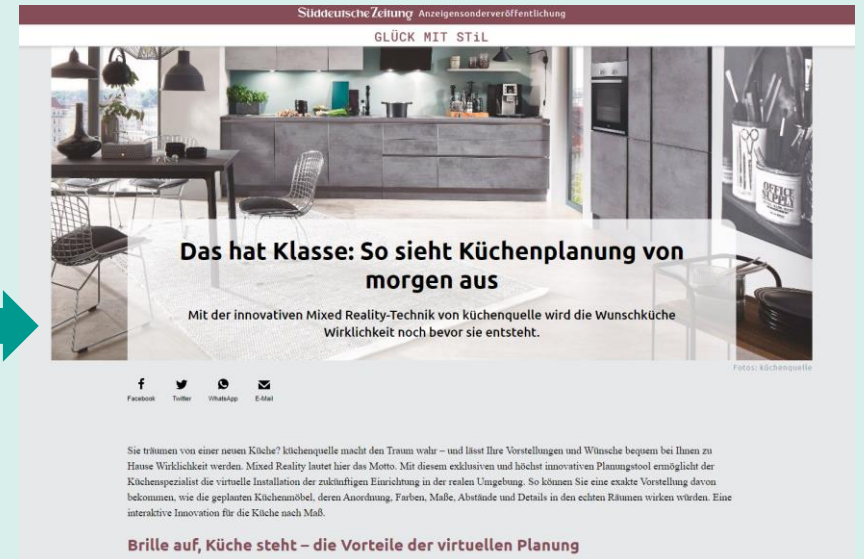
Süddeutsche Zeitung Anzeigensonderveröffentlichung

GLÜCK MIT STiL

OFFICE SUPPLY

Das hat Klasse: So sieht Küchenplanung von morgen aus

Mit der innovativen Mixed Reality-Technik von küchenquelle wird die Wunschküche Wirklichkeit noch bevor sie entsteht.

Fotos: küchenquelle

Facebook Twitter WhatsApp E-Mail

Sie träumen von einer neuen Küche? küchenquelle macht den Traum wahr – und lässt Ihre Vorstellungen und Wünsche bequem bei Ihnen zu Hause Wirklichkeit werden. Mixed Reality lautet hier das Motto. Mit diesem exklusiven und höchst innovativen Planungstool ermöglicht der Küchenspezialist die virtuelle Installation der zukünftigen Einrichtung in der realen Umgebung. So können Sie eine exakte Vorstellung davon bekommen, wie die geplanten Küchenmöbel, deren Anordnung, Farben, Maße, Abstände und Details in den echten Räumen wirken würden. Eine interaktive Innovation für die Küche nach Maß.

Brille auf, Küche steht – die Vorteile der virtuellen Planung